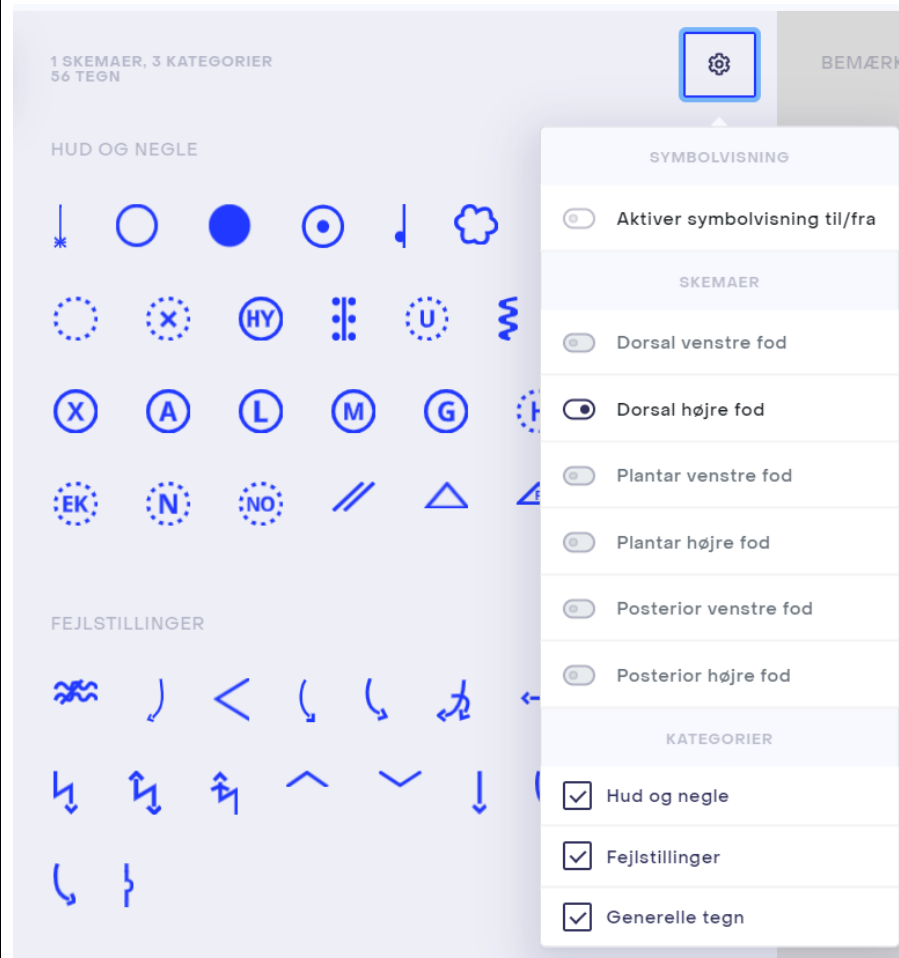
1 SKEMAER, 3 KATEGORIER
56 TEGN

BEMÆRK

HUD OG NEGLE

HY
U
X
A
L
M
G
EK
N
NO

FEJLSTILLINGER

SYMBOLVISNING

Aktiver symbolvisning til/fra

SKEMAER

Dorsal venstre fod

Dorsal højre fod

Plantar venstre fod

Plantar højre fod

Posterior venstre fod

Posterior højre fod

KATEGORIER

Hud og negle

Fejlstillinger

Generelle tegn